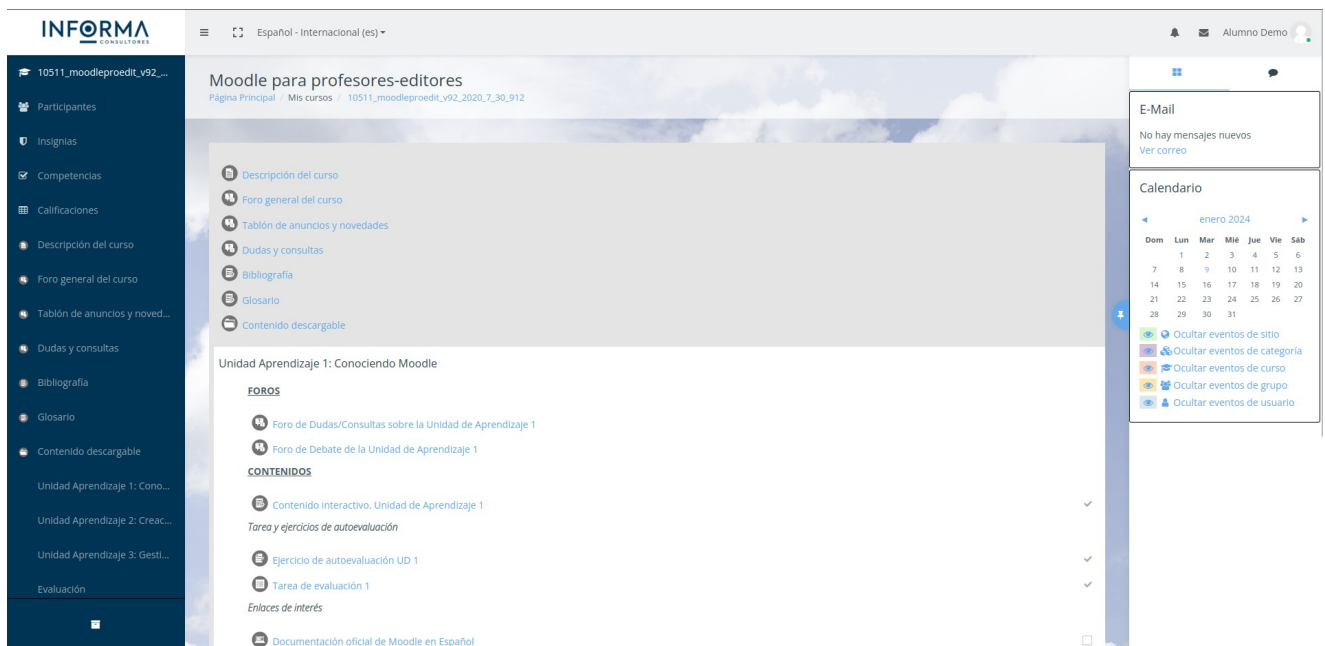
INFORMA
CONSULTORES

Español - Internacional (es)

Alumno Demo

10511_moodleproedit_v92_...
Participantes
Insignias
Competencias
Calificaciones
Descripción del curso
Foro general del curso
Tablón de anuncios y noved...
Dudas y consultas
Bibliografía
Glosario
Contenido descargable
Unidad Aprendizaje 1: Cono...
Unidad Aprendizaje 2: Creac...
Unidad Aprendizaje 3: Gesti...
Evaluación

Moodle para profesores-editores
Página Principal / Mis cursos / 10511_moodleproedit_v92_2020_7_30_912

Descripción del curso
Foro general del curso
Tablón de anuncios y novedades
Dudas y consultas
Bibliografía
Glosario
Contenido descargable

Unidad Aprendizaje 1: Conociendo Moodle

FOROS

Foro de Dudas/Consultas sobre la Unidad de Aprendizaje 1
Foro de Debate de la Unidad de Aprendizaje 1

CONTENIDOS

Contenido interactivo. Unidad de Aprendizaje 1

Tarea y ejercicios de autoevaluación

Ejercicio de autoevaluación UD 1
Tarea de evaluación 1

Enlaces de interés

Documentación oficial de Moodle en Español

E-Mail
No hay mensajes nuevos
Ver correo

Calendario

enero 2024

| Dom | Lun | Mar | Mié | Jue | Vie | Sáb |
|---|---|---|---|---|---|---|
| | 1 | 2 | 3 | 4 | 5 | 6 |
| 7 | 8 | 9 | 10 | 11 | 12 | 13 |
| 14 | 15 | 16 | 17 | 18 | 19 | 20 |
| 21 | 22 | 23 | 24 | 25 | 26 | 27 |
| 28 | 29 | 30 | 31 | | | |

Ocultar eventos de sitio
Ocultar eventos de categoría
Ocultar eventos de curso
Ocultar eventos de grupo
Ocultar eventos de usuario